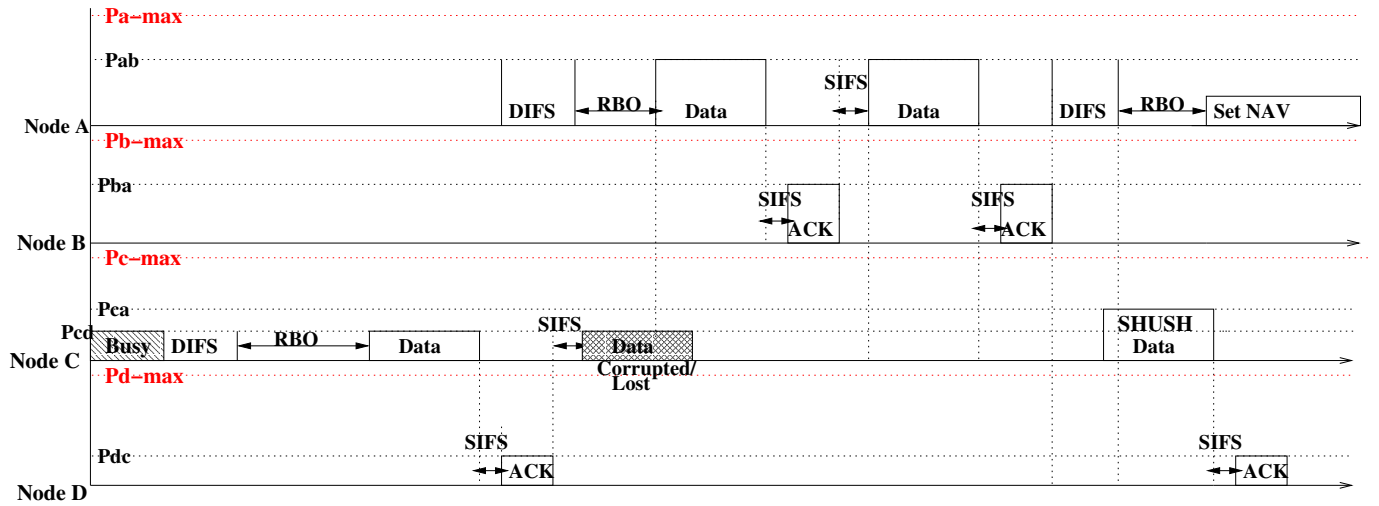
Pa-max

Pab

DIFS RBO Data SIFS Data DIFS RBO Set NAV

Node A

Pb-max

Pba

SIFS ACK SIFS ACK

Node B

Pc-max

Pca

Pcd

SIFS SHUSH

Busy DIFS RBO Data Data Data

Node C

Corrupted/ Lost

Pd-max

SIFS SIFS

Pdc

ACK ACK

Node D